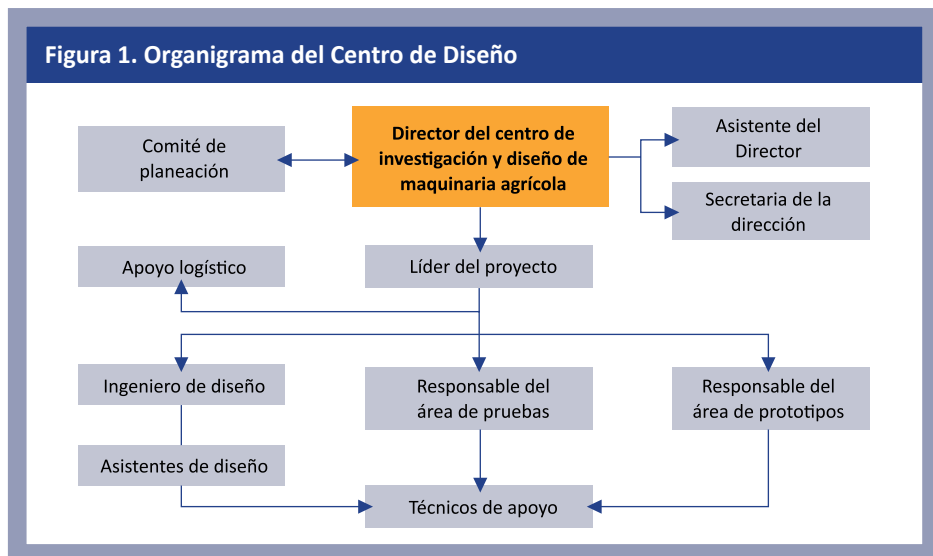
Figura 1. Organigrama del Centro de Diseño

Comité de planeación

Director del centro de investigación y diseño de maquinaria agrícola

Asistente del Director

Secretaria de la dirección

Apoyo logístico

Líder del proyecto

Ingeniero de diseño

Responsable del área de pruebas

Responsable del área de prototipos

Asistentes de diseño

Técnicos de apoyo